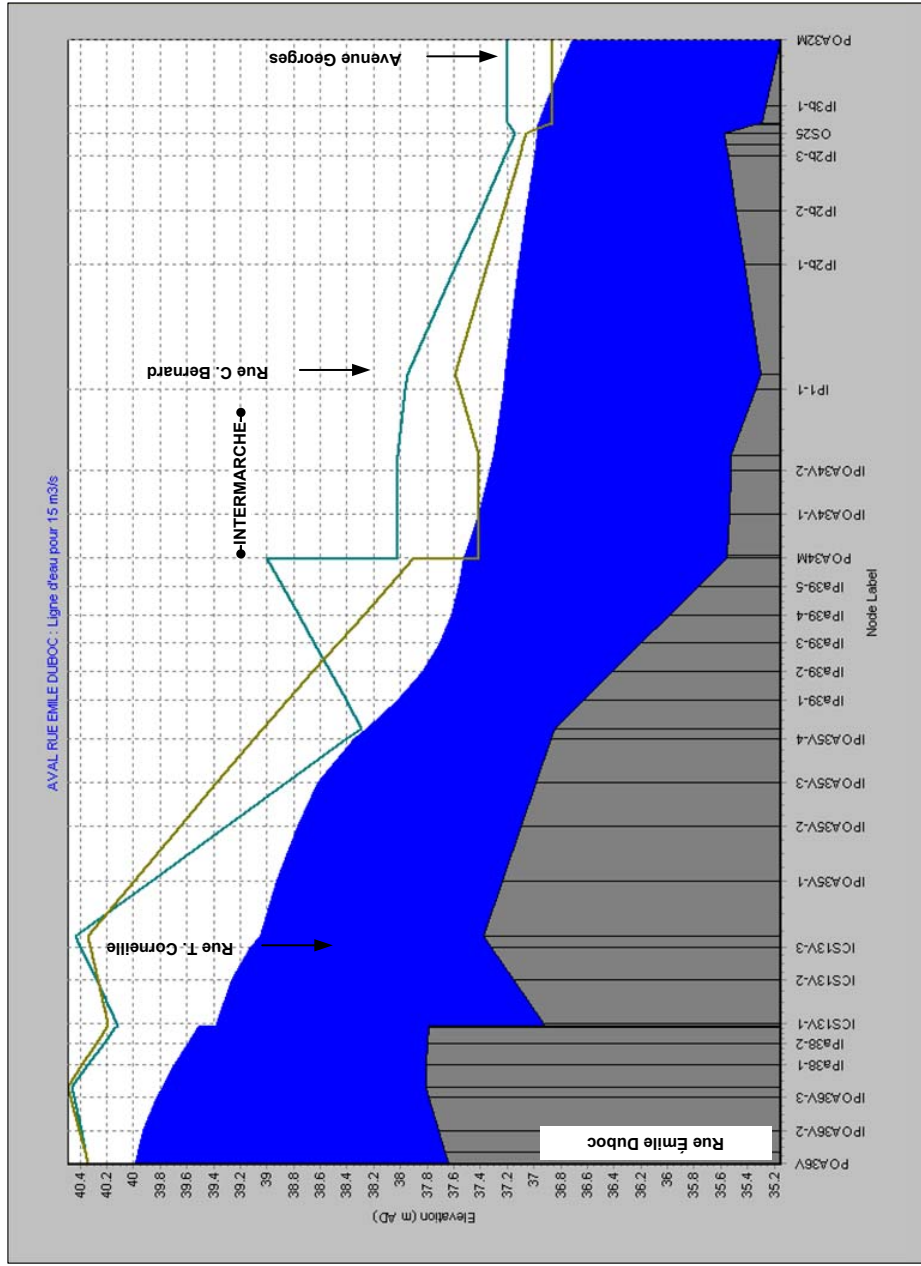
AVAL RUE EMILE DUBOC : Ligne d'eau pour 15 m3/s

Elevation (m AD)

40.4
40.2
40
39.8
39.6
39.4
39.2
39
38.8
38.6
38.4
38.2
38
37.8
37.6
37.4
37.2
37
36.8
36.6
36.4
36.2
36
35.8
35.6
35.4
35.2

Rue Émile Duboc
Rue T. Corneille
INTERMARCHE
Rue C. Bernard
Avenue Georges

Node Label

PO A36V
IPOA36V-2
IPOA36V-3
IPa38-1
IPa38-2
ICS13V-1
ICS13V-2
ICS13V-3
IPOA35V-1
IPOA35V-2
IPOA35V-3
IPOA35V-4
IPa39-1
IPa39-2
IPa39-3
IPa39-4
IPa39-5
POA34M
IPOA34V-1
IPOA34V-2
IP1-1
IP2b-1
IP2b-2
IP2b-3
OS25
IP3b-1
POA32M